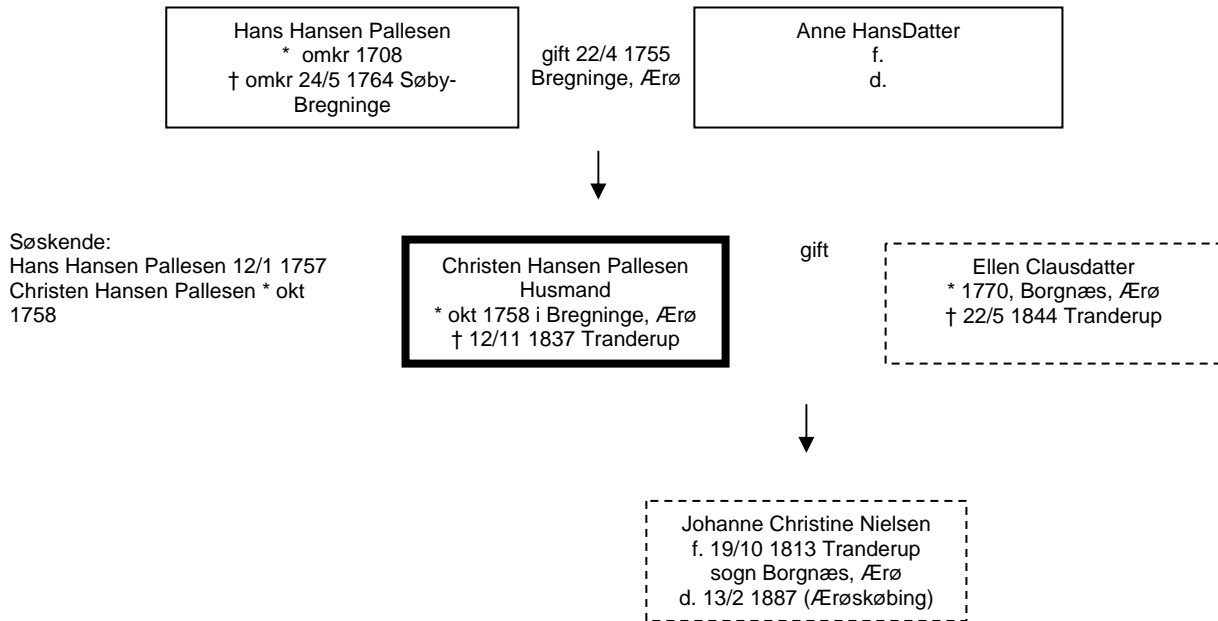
Hans Hansen Pallesen
* omkr 1708
† omkr 24/5 1764 Søby-Bregninge

gift 22/4 1755
Bregninge, Ærø

Anne HansDatter
f.
d.

Søskende:
Hans Hansen Pallesen 12/1 1757
Christen Hansen Pallesen * okt 1758

Christen Hansen Pallesen
Husmand
* okt 1758 i Bregninge, Ærø
† 12/11 1837 Tranderup

gift

Ellen Clausdatter
* 1770, Borgnæs, Ærø
† 22/5 1844 Tranderup

Johanne Christine Nielsen
f. 19/10 1813 Tranderup
sogn Borgnæs, Ærø
d. 13/2 1887 (Ærøskøbing)